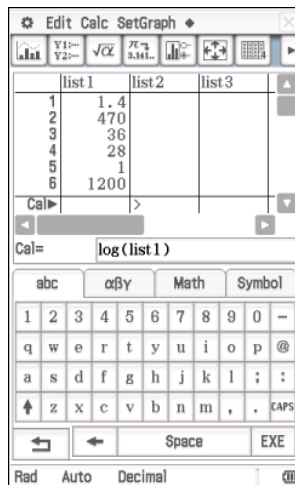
Edit Calc SetGraph

| | list1 | list2 | list3 |
|---|---|---|---|
| 1 | 1.4 | | |
| 2 | 470 | | |
| 3 | 36 | | |
| 4 | 28 | | |
| 5 | 1 | | |
| 6 | 1200 | | |
| Cal▶ | | > | |

Cal= log(list1)

abc $\alpha\beta\gamma$ Math Symbol

1 2 3 4 5 6 7 8 9 0 −
q w e r t y u i o p @
a s d f g h j k l ; :
z x c v b n m , . CAPS
Space EXE

Rad Auto Decimal